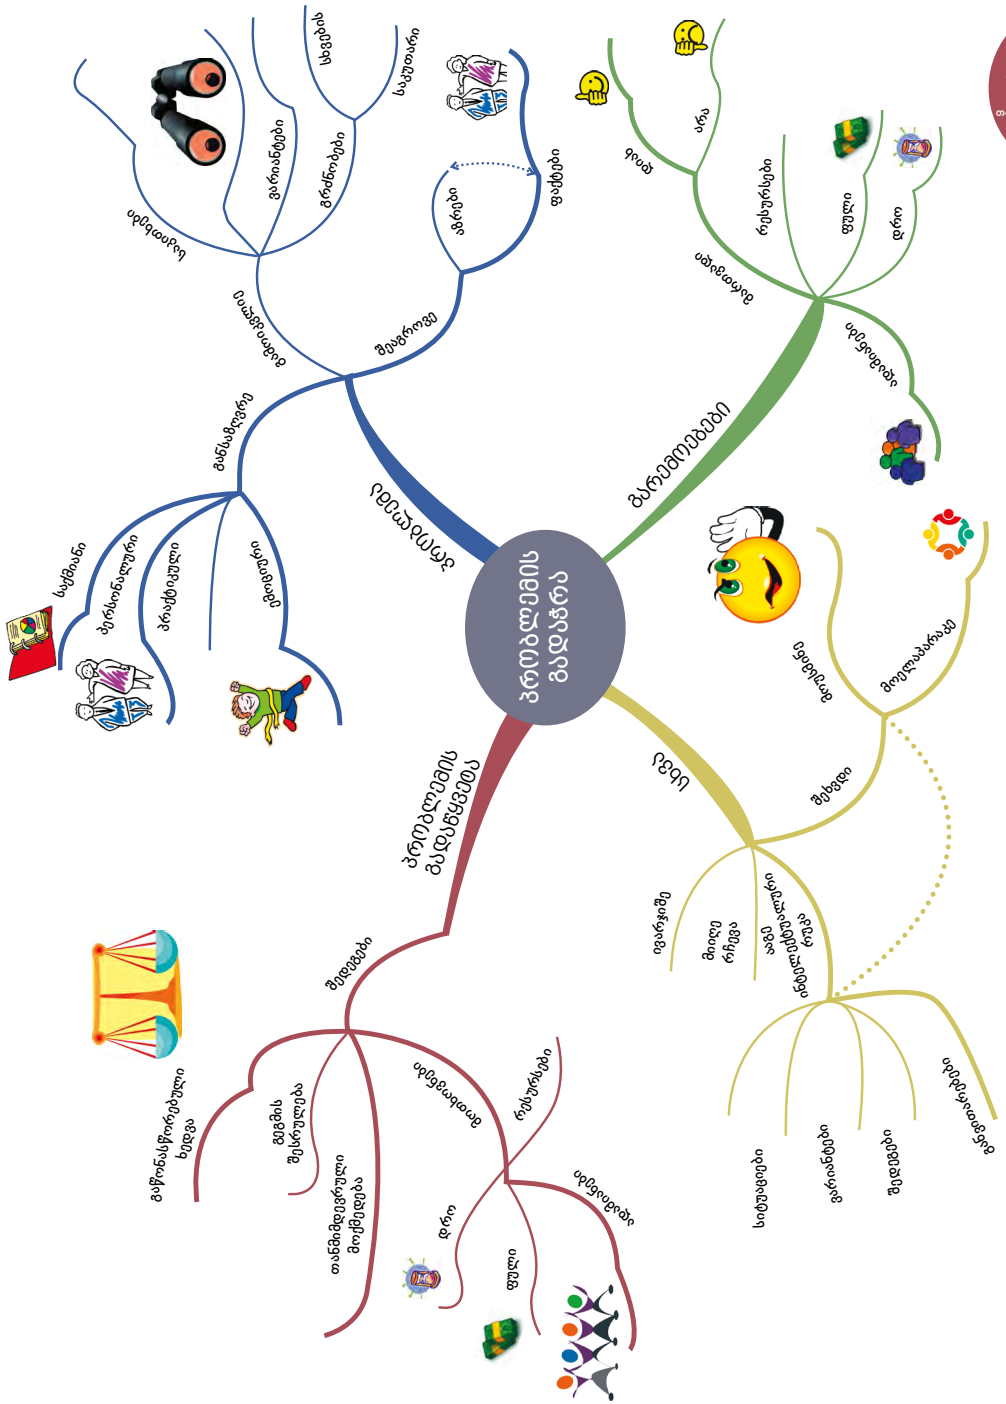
პრობლემის გადაჭრა

განსაზღვრა

ფაქტები

აზრები

მიზეზი

ფაქტები

შედეგები

დაკვირვება

გრძნობები

ხედვები

სმენა

საუბარი

სექციონი

ინტერვიუები

კითხვები

კითხვარები

ალტერნატივები

მიზანი

აზრი

ინდივიდი

რესურსები

ფული

დრო

პერსონალი

ადამიანები

იდეები

გონება

ბრეინსტორმინგი

ინოვაციური

მიდგომა

ტოფმენი

ფანტაზიები

ჩაფიქრება

საერთო

ოპერაცია

პრობლემის გადაწყვეტა

შედეგები

გაწონასწორებული ხედვა

ყველას შეხედულება

დაკვირვება

ინტეგრირებული მიდგომები

რესურსები

დრო

ფული

ადამიანები